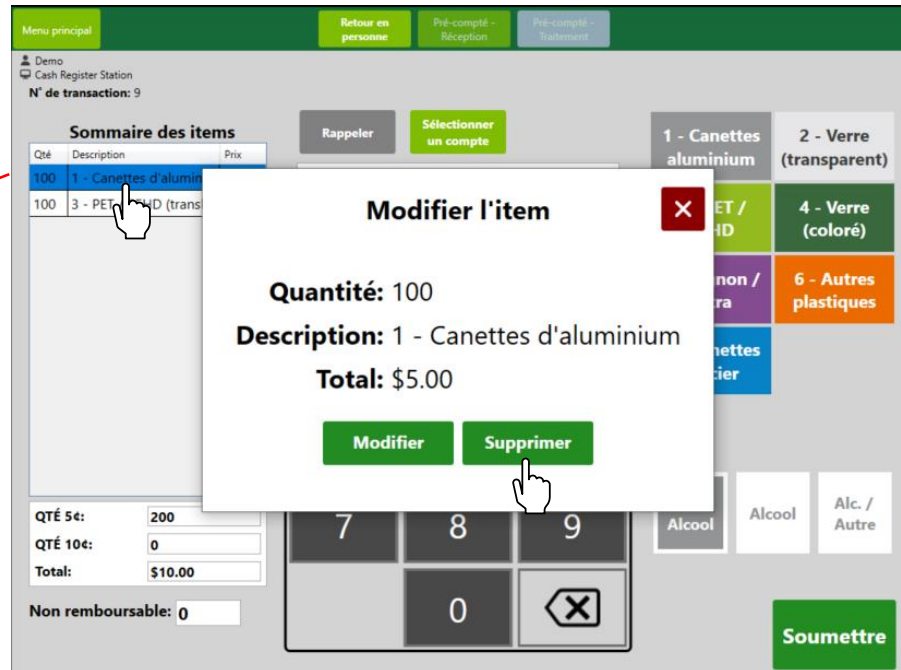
Menu principal

Retour en personne

Pré-compté - Réception

Pré-compté - Traitement

Demo
Cash Register Station
N° de transaction: 9

Sommaire des items

| Qté | Description | Prix |
|---|---|---|
| 100 | 1 - Canettes d'alumin | |
| 100 | 3 - PET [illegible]HD (trans | |

Rappeler

Sélectionner un compte

1 - Canettes aluminium

2 - Verre (transparent)

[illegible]ET / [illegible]HD

4 - Verre (coloré)

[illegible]non / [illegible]ra

6 - Autres plastiques

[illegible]nettes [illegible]cier

Modifier l'item

Quantité: 100

Description: 1 - Canettes d'aluminium

Total: $5.00

Modifier

Supprimer

QTÉ 5¢: 200
QTÉ 10¢: 0
Total: $10.00

Non remboursable: 0

7
8
9
0

Alcool

Alcool

Alc. / Autre

Soumettre